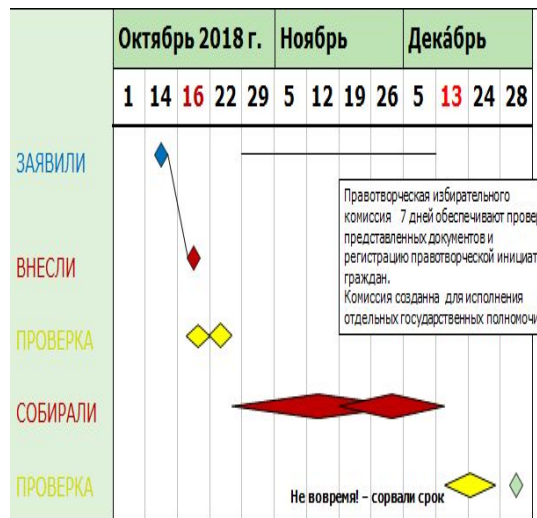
| | Октябрь 2018 г. | | | | | Ноябрь | | | | Декабрь | | | |
|---|---|---|---|---|---|---|---|---|---|---|---|---|---|
| | 1 | 14 | 16 | 22 | 29 | 5 | 12 | 19 | 26 | 5 | 13 | 24 | 28 |

ЗАЯВИЛИ

Правотворческая избирательного комиссия 7 дней обеспечивают провер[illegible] представленных документов и регистрацию правотворческой инициат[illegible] граждан.
Комиссия созданна для исполнения отдельных государственных полномочи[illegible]

ВНЕСЛИ

ПРОВЕРКА

СОБИРАЛИ

ПРОВЕРКА

Не вовремя! – сорвали срок